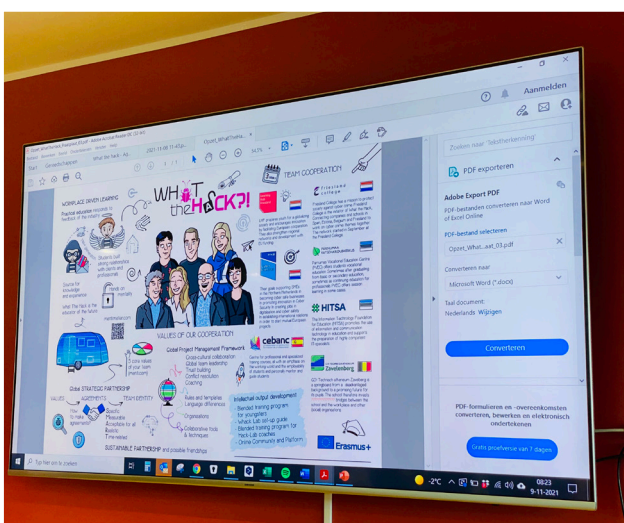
Aanmelden

Zoeken naar 'tekstherkenning'

PDF exporteren

Adobe Export PDF

PDF-bestanden converteren naar Word of Excel Online

PDF-bestand selecteren

Opset_What...ext_03.pdf

Converteren naar

Microsoft Word (*.docx)

Taal document:
Nederlands Wijzigen

Converteren

PDF-formulieren en -overeenkomsten converteren, bewerken en elektronisch ondertekenen

Gratis proefversie van 7 dagen

WHAT the HACK?!

WORKPLACE DRIVEN LEARNING

TEAM COOPERATION

VALUES OF OUR COOPERATION

Global Project Management Framework

Global STRATEGIC PARTNERSHIP

VALUES

AGREEMENTS

TEAM IDENTITY

Intellectual output development

Blended training program for youngsters

Blended training program for Hack Lab coaches

Online Community and Platform

Friesland College

HITSA

cebanc

Zavelenberg

Erasmus+

SUSTAINABLE PARTNERSHIP and possible friendships

Typ hier om te zoeken

-2°C

08:23
9-11-2021